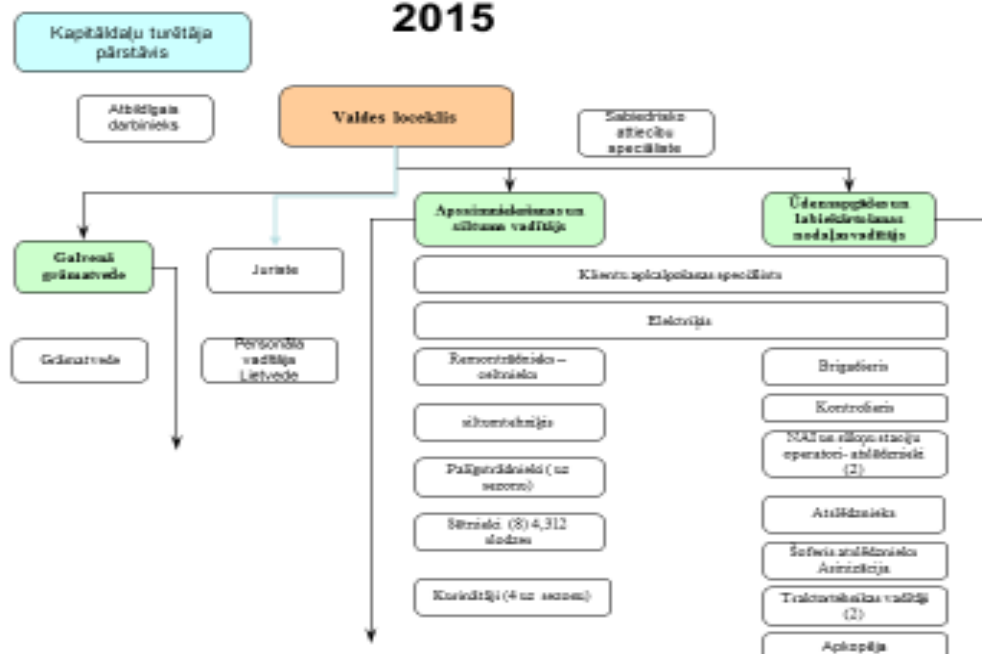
2015

Kapitāldaļu turētāja pārstāvis

Atbildīgais darbinieks

Valdes loceklis

Sabiedrisko attiecību speciāliste

Galvenā grāmatvede

Juriste

Grāmatvede

Personāla vadītāja Lietvede

Apsaimniekošanas un siltuma vadītājs

Ūdensapgādes un labiekārtošanas nodaļas vadītājs

Klientu apkalpošanas speciāliste

Elektriķis

Remontstrādnieks – celtnieks

siltumtehniķis

Palīgstrādnieki ( uz sezonu)

Sētnieki (8) 4,312 slodzes

Kurinātāji (4 uz sezonu)

Brigadieris

Kontrolieris

NAI un ūdens staciju operatori- atslēdznieki (2)

Atslēdznieks

Šoferis atslēdznieks Asenizācija

Traktortehnikas vadītājs (2)

Apkopēja